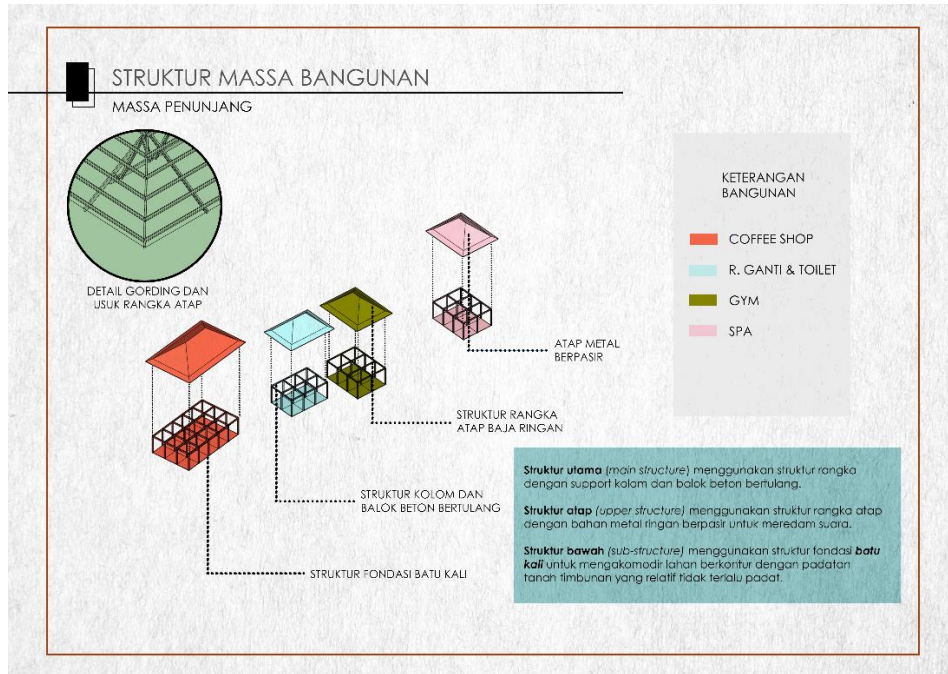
STRUKTUR MASSA BANGUNAN

MASSA PENUNJANG

DETAIL GORDING DAN USUK RANGKA ATAP

KETERANGAN BANGUNAN

COFFEE SHOP

R. GANTI & TOILET

GYM

SPA

ATAP METAL BERPASIR

STRUKTUR RANGKA ATAP BAJA RINGAN

STRUKTUR KOLOM DAN BALOK BETON BERTULANG

STRUKTUR FONDASI BATU KALI

**Struktur utama** *(main structure)* menggunakan struktur rangka dengan support kolom dan balok beton bertulang.

**Struktur atap** *(upper structure)* menggunakan struktur rangka atap dengan bahan metal ringan berpasir untuk meredam suara.

**Struktur bawah** *(sub-structure)* menggunakan struktur fondasi ***batu kali*** untuk mengakomodir lahan berkontur dengan padatan tanah timbunan yang relatif tidak terlalu padat.